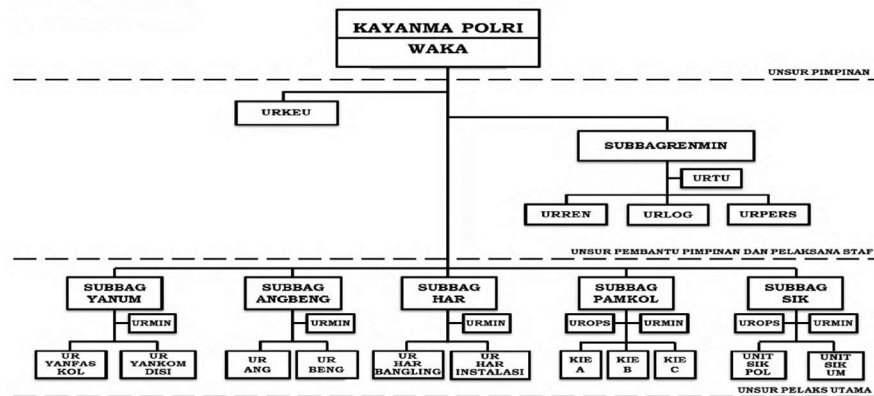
KAYANMA POLRI
WAKA

UNSUR PIMPINAN

URKEU

SUBBAGRENMIN

URTU

URREN URLOG URPERS

UNSUR PEMBANTU PIMPINAN DAN PELAKSANA STAF

SUBBAG YANUM
URMIN
UR YANFAS KOL
UR YANKOM DISI

SUBBAG ANGBENG
URMIN
UR ANG
UR BENG

SUBBAG HAR
URMIN
UR HAR BANGLING
UR HAR INSTALASI

SUBBAG PAMKOL
UROPS
URMIN
KIE A
KIE B
KIE C

SUBBAG SIK
UROPS
URMIN
UNIT SIK POL
UNIT SIK UM

UNSUR PELAKS UTAMA